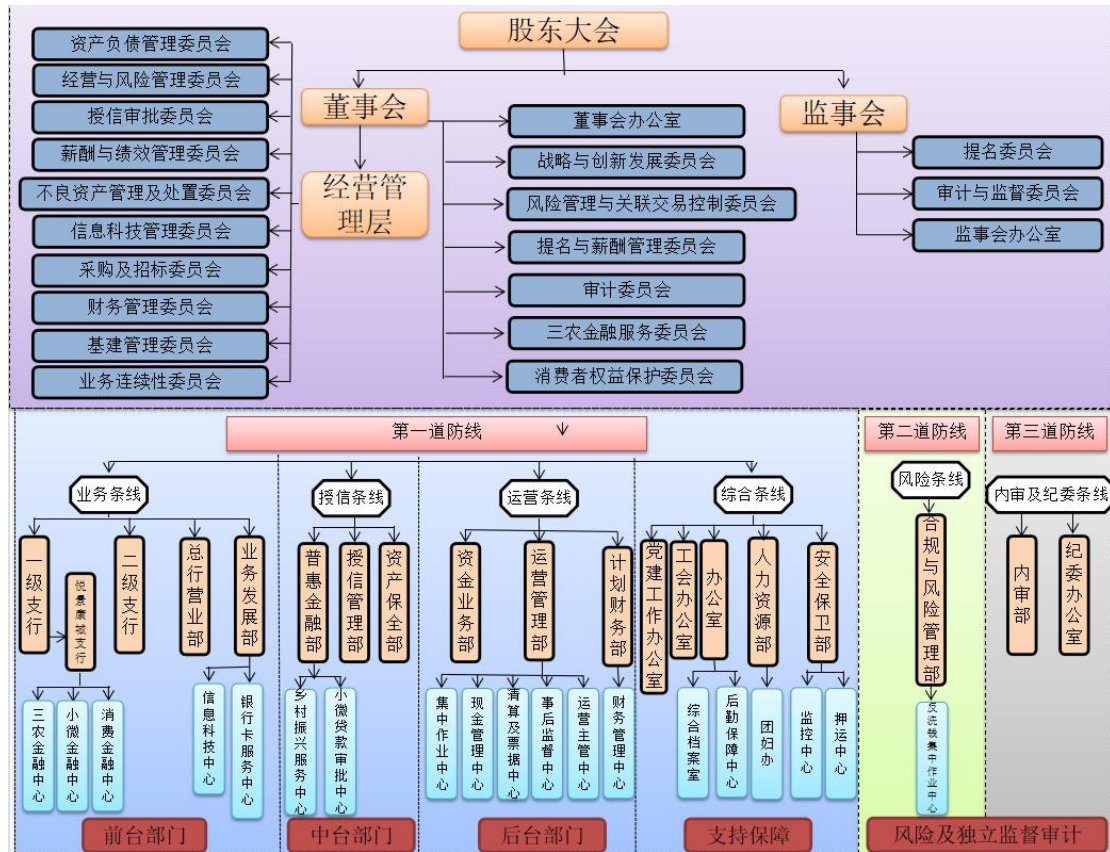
股东大会

董事会

监事会

经营管理层

资产负债管理委员会
经营与风险管理委员会
授信审批委员会
薪酬与绩效管理委员会
不良资产管理及处置委员会
信息科技管理委员会
采购及招标委员会
财务管理委员会
基建管理委员会
业务连续性委员会

董事会办公室
战略与创新发展委员会
风险管理与关联交易控制委员会
提名与薪酬管理委员会
审计委员会
三农金融服务委员会
消费者权益保护委员会

提名委员会
审计与监督委员会
监事会办公室

第一道防线

第二道防线

第三道防线

业务条线
一级支行
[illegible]
二级支行
总行营业部
业务发展部
三农金融中心
小微金融中心
消费金融中心
信息科技中心
银行卡服务中心

授信条线
普惠金融部
授信管理部
资产保全部
乡村振兴服务中心
小微贷款审批中心

运营条线
资金业务部
运营管理部
计划财务部
集中作业中心
现金管理中心
清算及票据中心
事后监督中心
运营主管中心
财务管理中心

综合条线
党建工作办公室
工会办公室
办公室
人力资源部
安全保卫部
综合档案室
后勤保障中心
团妇办
监控中心
押运中心

风险条线
合规与风险管理部
反洗钱集中作业中心

内审及纪委条线
内审部
纪委办公室

前台部门
中台部门
后台部门
支持保障
风险及独立监督审计